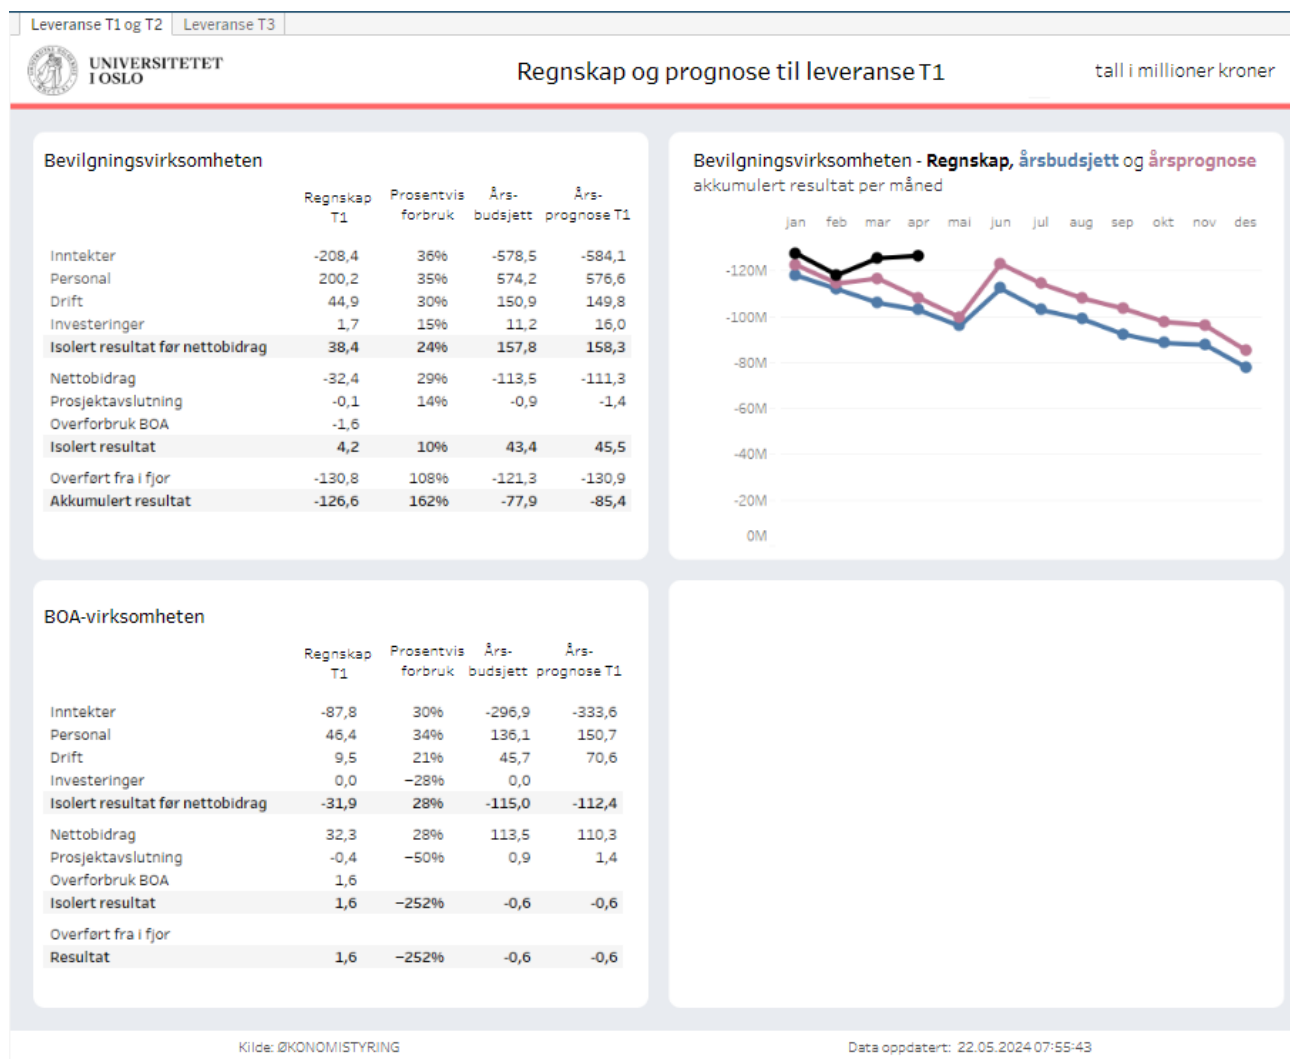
Leveranse T1 og T2 | Leveranse T3

UNIVERSITETET I OSLO

Regnskap og prognose til leveranse T1

tall i millioner kroner

Bevilgningsvirksomheten

| | Regnskap T1 | Prosentvis forbruk | Års-budsjett | Års-prognose T1 |
|---|---|---|---|---|
| Inntekter | -208,4 | 36% | -578,5 | -584,1 |
| Personal | 200,2 | 35% | 574,2 | 576,6 |
| Drift | 44,9 | 30% | 150,9 | 149,8 |
| Investeringer | 1,7 | 15% | 11,2 | 16,0 |
| Isolert resultat før nettobidrag | 38,4 | 24% | 157,8 | 158,3 |
| Nettobidrag | -32,4 | 29% | -113,5 | -111,3 |
| Prosjektavslutning | -0,1 | 14% | -0,9 | -1,4 |
| Overforbruk BOA | -1,6 | | | |
| Isolert resultat | 4,2 | 10% | 43,4 | 45,5 |
| Overført fra i fjor | -130,8 | 108% | -121,3 | -130,9 |
| Akkumulert resultat | -126,6 | 162% | -77,9 | -85,4 |

Bevilgningsvirksomheten - Regnskap, årsbudsjett og årsprognose
akkumulert resultat per måned

jan feb mar apr mai jun jul aug sep okt nov des

-120M
-100M
-80M
-60M
-40M
-20M
0M

BOA-virksomheten

| | Regnskap T1 | Prosentvis forbruk | Års-budsjett | Års-prognose T1 |
|---|---|---|---|---|
| Inntekter | -87,8 | 30% | -296,9 | -333,6 |
| Personal | 46,4 | 34% | 136,1 | 150,7 |
| Drift | 9,5 | 21% | 45,7 | 70,6 |
| Investeringer | 0,0 | −28% | 0,0 | |
| Isolert resultat før nettobidrag | -31,9 | 28% | -115,0 | -112,4 |
| Nettobidrag | 32,3 | 28% | 113,5 | 110,3 |
| Prosjektavslutning | -0,4 | −50% | 0,9 | 1,4 |
| Overforbruk BOA | 1,6 | | | |
| Isolert resultat | 1,6 | −252% | -0,6 | -0,6 |
| Overført fra i fjor | | | | |
| Resultat | 1,6 | −252% | -0,6 | -0,6 |

Kilde: ØKONOMISTYRING

Data oppdatert: 22.05.2024 07:55:43